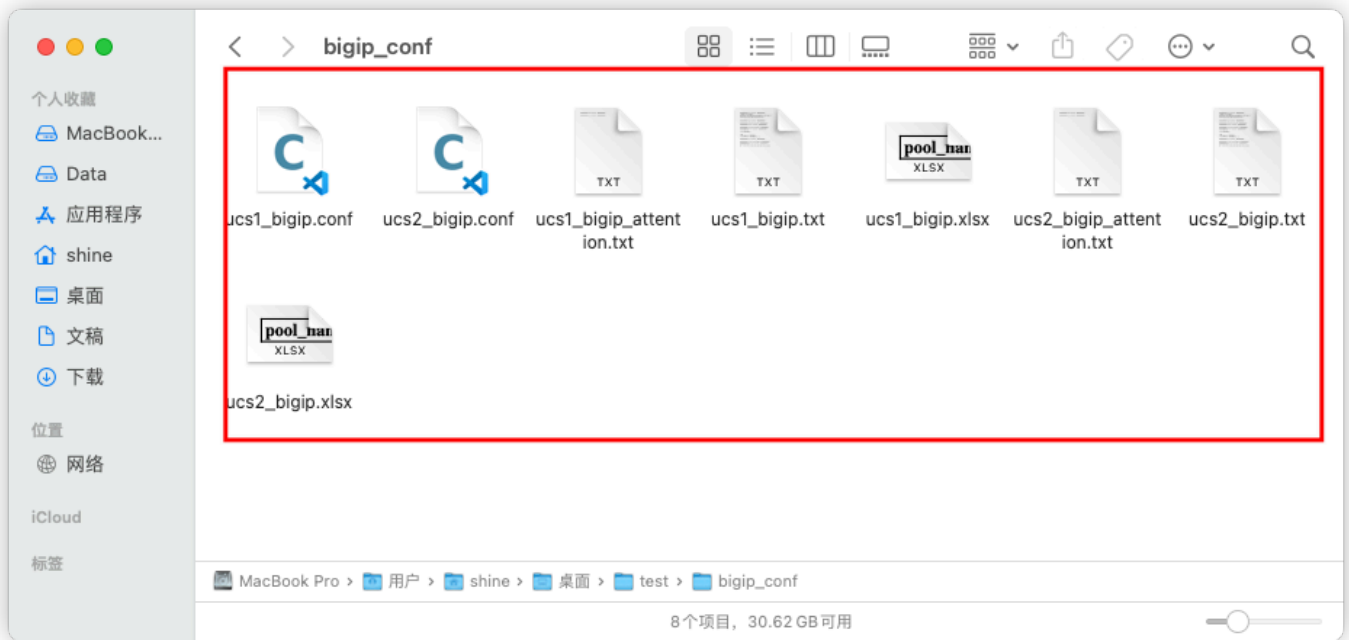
个人收藏
MacBook...
Data
应用程序
shine
桌面
文稿
下载
位置
网络
iCloud
标签

bigip_conf

C
ucs1_bigip.conf

C
ucs2_bigip.conf

TXT
ucs1_bigip_attention.txt

TXT
ucs1_bigip.txt

pool_nan
XLSX
ucs1_bigip.xlsx

TXT
ucs2_bigip_attention.txt

TXT
ucs2_bigip.txt

pool_nan
XLSX
ucs2_bigip.xlsx

MacBook Pro › 用户 › shine › 桌面 › test › bigip_conf

8个项目，30.62 GB可用